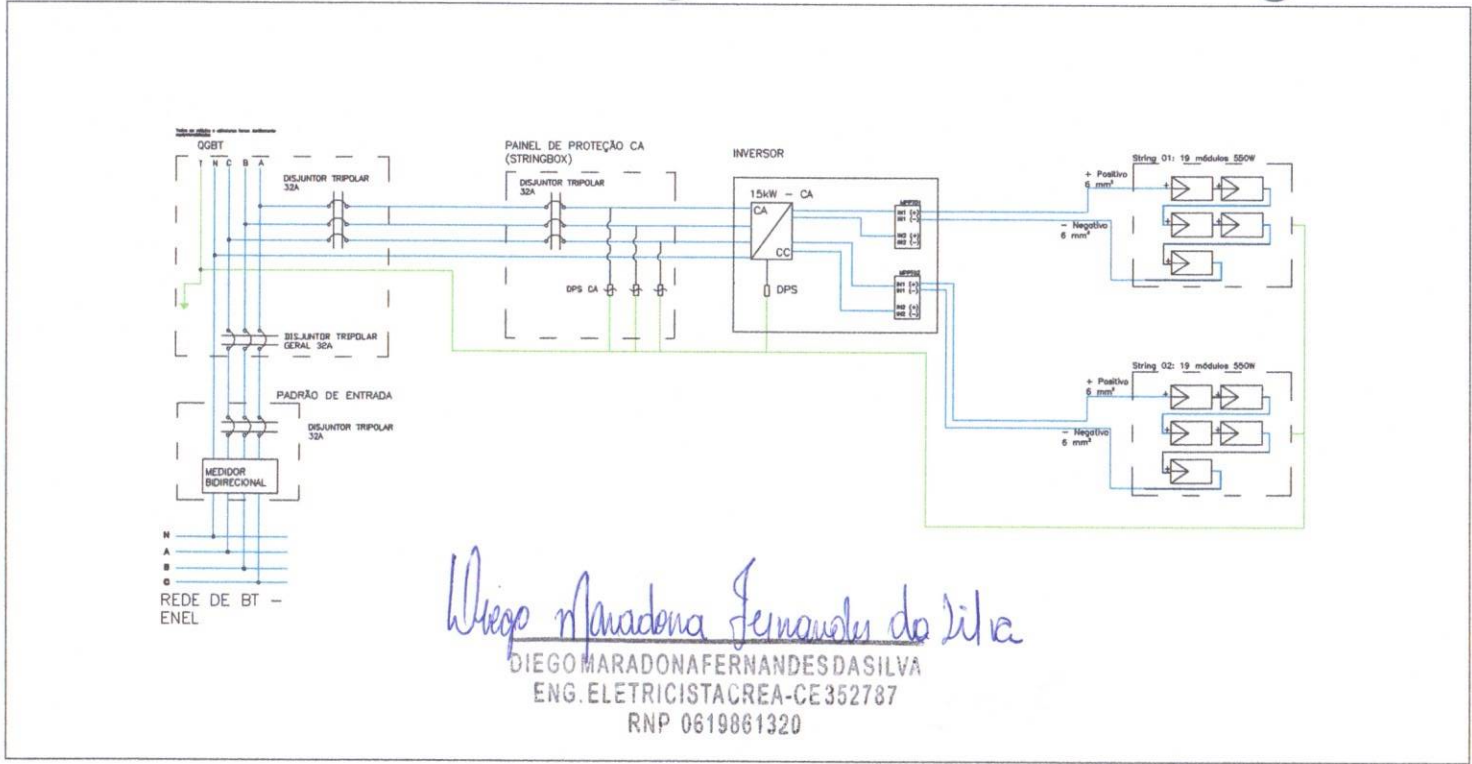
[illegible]

QGBT

T N C B A

DISJUNTOR TRIPOLAR 32A

DISJUNTOR TRIPOLAR GERAL 32A

PADRÃO DE ENTRADA

DISJUNTOR TRIPOLAR 32A

MEDIDOR BIDIRECIONAL

N
A
B
C

REDE DE BT – ENEL

PAINEL DE PROTEÇÃO CA (STRINGBOX)

DISJUNTOR TRIPOLAR 32A

DPS CA

INVERSOR

15kW – CA

CA

CC

DPS

MPPT01
IN1 (+)
IN1 (-)
IN2 (+)
IN2 (-)

MPPT02
IN1 (+)
IN1 (-)
IN2 (+)
IN2 (-)

String 01: 19 módulos 550W

+ Positivo 6 mm²

– Negativo 6 mm²

String 02: 19 módulos 550W

+ Positivo 6 mm²

– Negativo 6 mm²

Diego Maradona Fernandes da Silva

DIEGO MARADONA FERNANDES DA SILVA
ENG. ELETRICISTA CREA-CE 352787
RNP 0619861320